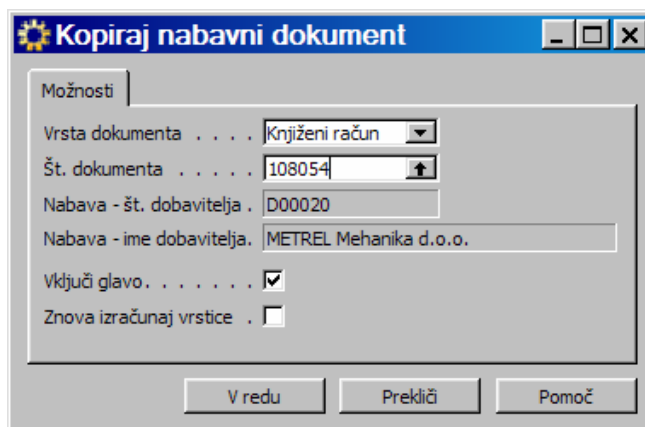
Kopiraj nabavni dokument

Možnosti

Vrsta dokumenta . . . . Knjiženi račun
Št. dokumenta . . . . . 108054
Nabava - št. dobavitelja . D00020
Nabava - ime dobavitelja. METREL Mehanika d.o.o.
Vključi glavo. . . . . . . ☑
Znova izračunaj vrstice . ☐

V redu
Prekliči
Pomoč